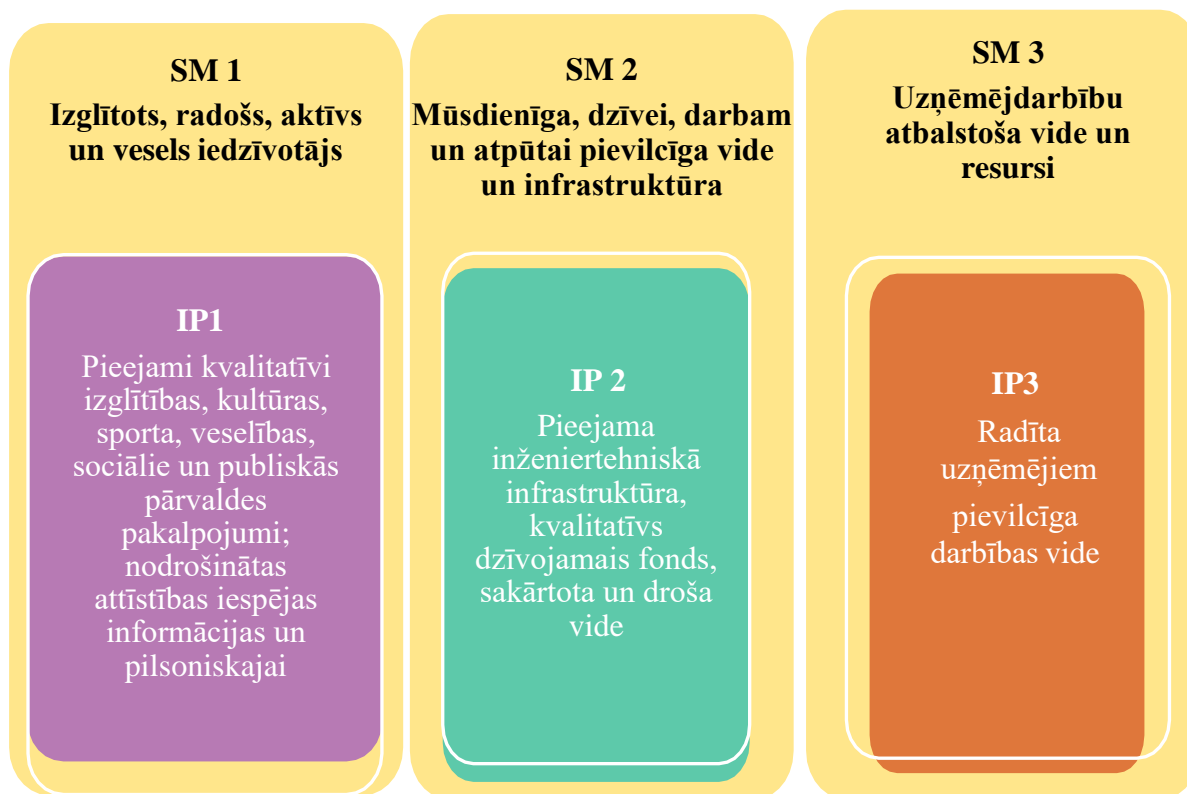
SM 1
Izglītots, radošs, aktīvs un vesels iedzīvotājs

IP1
Pieejami kvalitatīvi izglītības, kultūras, sporta, veselības, sociālie un publiskās pārvaldes pakalpojumi; nodrošinātas attīstības iespējas informācijas un pilsoniskajai

SM 2
Mūsdienīga, dzīvei, darbam un atpūtai pievilcīga vide un infrastruktūra

IP 2
Pieejama inženiertehniskā infrastruktūra, kvalitatīvs dzīvojamais fonds, sakārtota un droša vide

SM 3
Uzņēmējdarbību atbalstoša vide un resursi

IP3
Radīta uzņēmējiem pievilcīga darbības vide